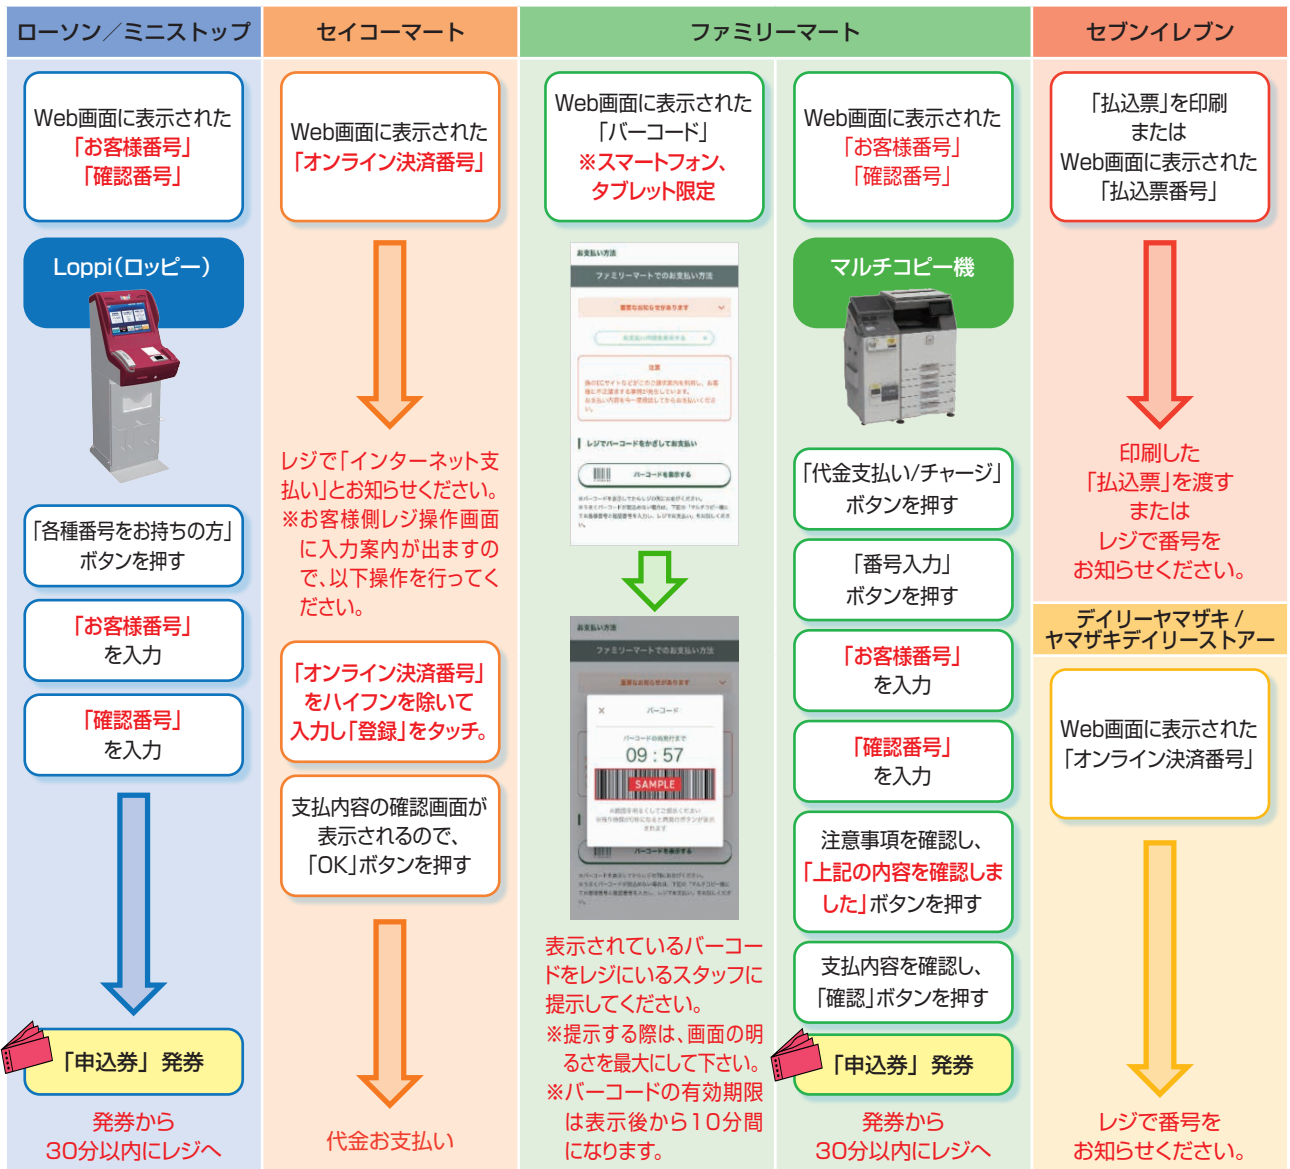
ローソン／ミニストップ

Web画面に表示された「お客様番号」「確認番号」

Loppi（ロッピー）

「各種番号をお持ちの方」ボタンを押す

「お客様番号」を入力

「確認番号」を入力

「申込券」発券

発券から30分以内にレジへ

セイコーマート

Web画面に表示された「オンライン決済番号」

レジで「インターネット支払い」とお知らせください。
※お客様側レジ操作画面に入力案内が出ますので、以下操作を行ってください。

「オンライン決済番号」をハイフンを除いて入力し「登録」をタッチ。

支払内容の確認画面が表示されるので、「OK」ボタンを押す

代金お支払い

ファミリーマート

Web画面に表示された「バーコード」
※スマートフォン、タブレット限定

ファミリーマートでのお支払い方法

09：57

SAMPLE

表示されているバーコードをレジにいるスタッフに提示してください。
※提示する際は、画面の明るさを最大にして下さい。
※バーコードの有効期限は表示後から10分間になります。

Web画面に表示された「お客様番号」「確認番号」

マルチコピー機

「代金支払い/チャージ」ボタンを押す

「番号入力」ボタンを押す

「お客様番号」を入力

「確認番号」を入力

注意事項を確認し、「上記の内容を確認しました」ボタンを押す

支払内容を確認し、「確認」ボタンを押す

「申込券」発券

発券から30分以内にレジへ

セブンイレブン

「払込票」を印刷または Web画面に表示された「払込票番号」

印刷した「払込票」を渡すまたはレジで番号をお知らせください。

デイリーヤマザキ / ヤマザキデイリーストアー

Web画面に表示された「オンライン決済番号」

レジで番号をお知らせください。